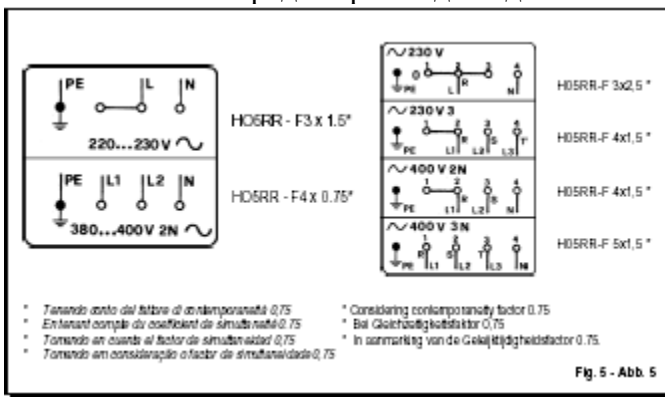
PE L N

220...230V ∿

HO5RR - F3 x 1.5*

PE L1 L2 N

380...400V 2N ∿

HO5RR - F4 x 0.75*

∿230 V

PE 0 1 2 3 4 L R N

H05RR-F 3x2,5 *

∿230 V 3

PE 1 2 3 4 L1 R L2 S L3 T

H05RR-F 4x1,5 *

∿400 V 2N

PE 1 2 3 4 L1 R L2 S N

H05RR-F 4x1,5 *

∿400 V 3 N

PE 1 2 3 4 L1 R L2 S T L3 N

H05RR-F 5x1,5 *

* Tenendo conto del fattore di contemporaneità 0,75
* En tenant compte du coefficient de simultanéité 0,75
* Tomando en cuenta el factor de simultaneidad 0,75
* Tomando em consideração o factor de simultaneidade 0,75

* Considering contemporaneity factor 0.75
* Bei Gleichzeitigkeitsfaktor 0,75
* In aanmerking van de Gelijktijdigheidsfactor 0.75.

Fig. 5 - Abb. 5